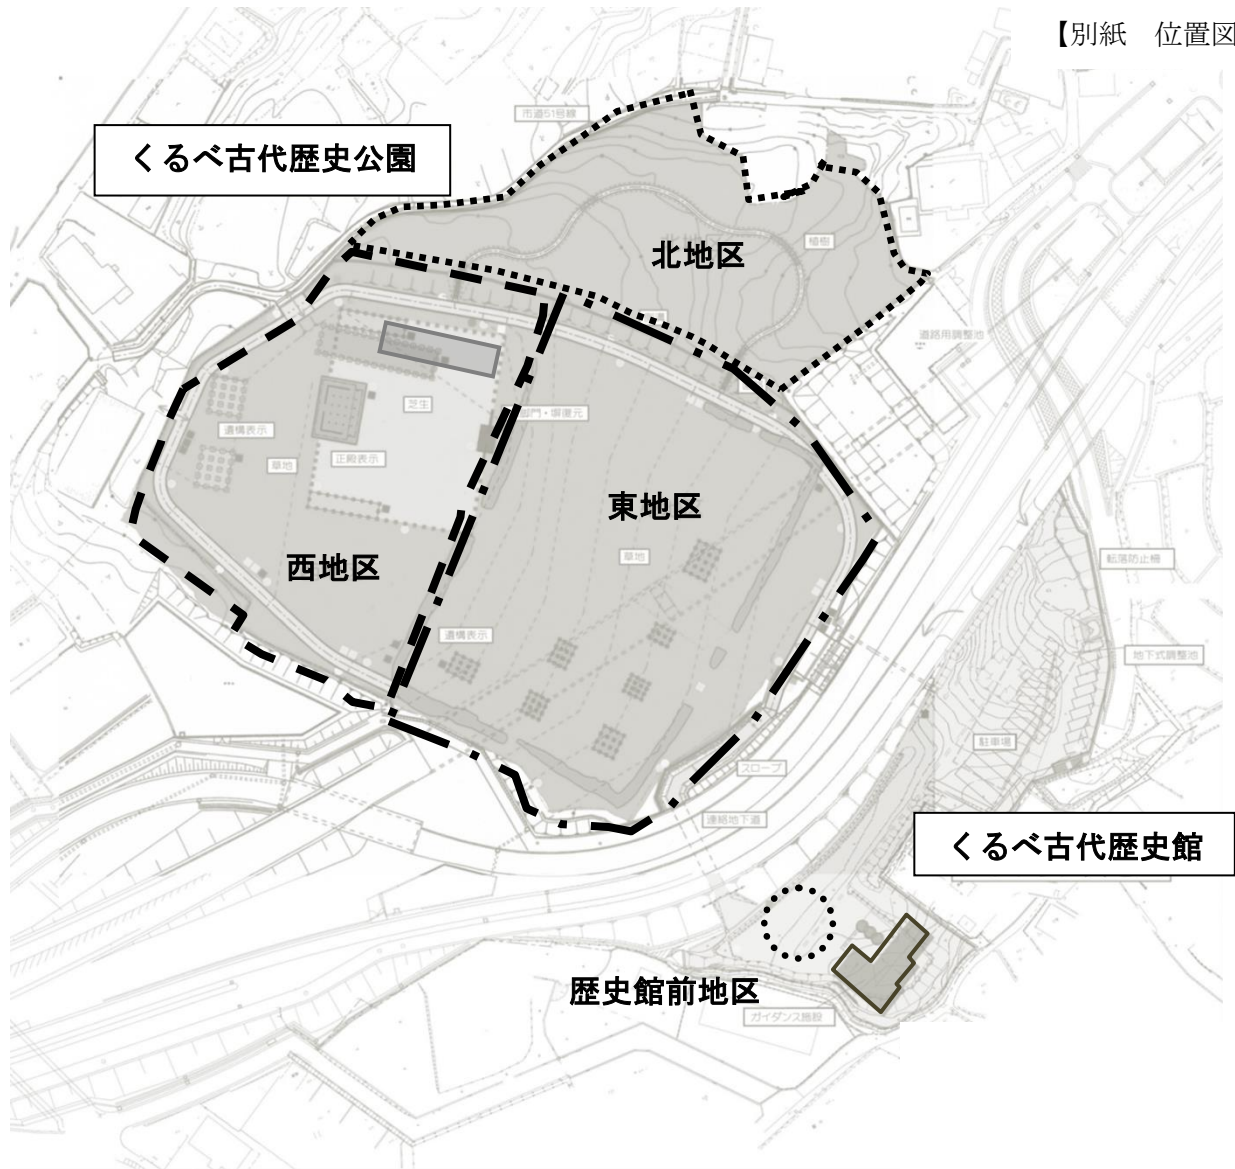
【別紙　位置図

くるべ古代歴史公園

市道51号線

北地区

植樹

道路用調整池

芝生

遺構表示

草地

正殿表示

門・塀復元

東地区

西地区

草地

転落防止柵

遺構表示

地下式調整池

駐車場

スロープ

連絡地下道

くるべ古代歴史館

歴史館前地区

ガイダンス施設